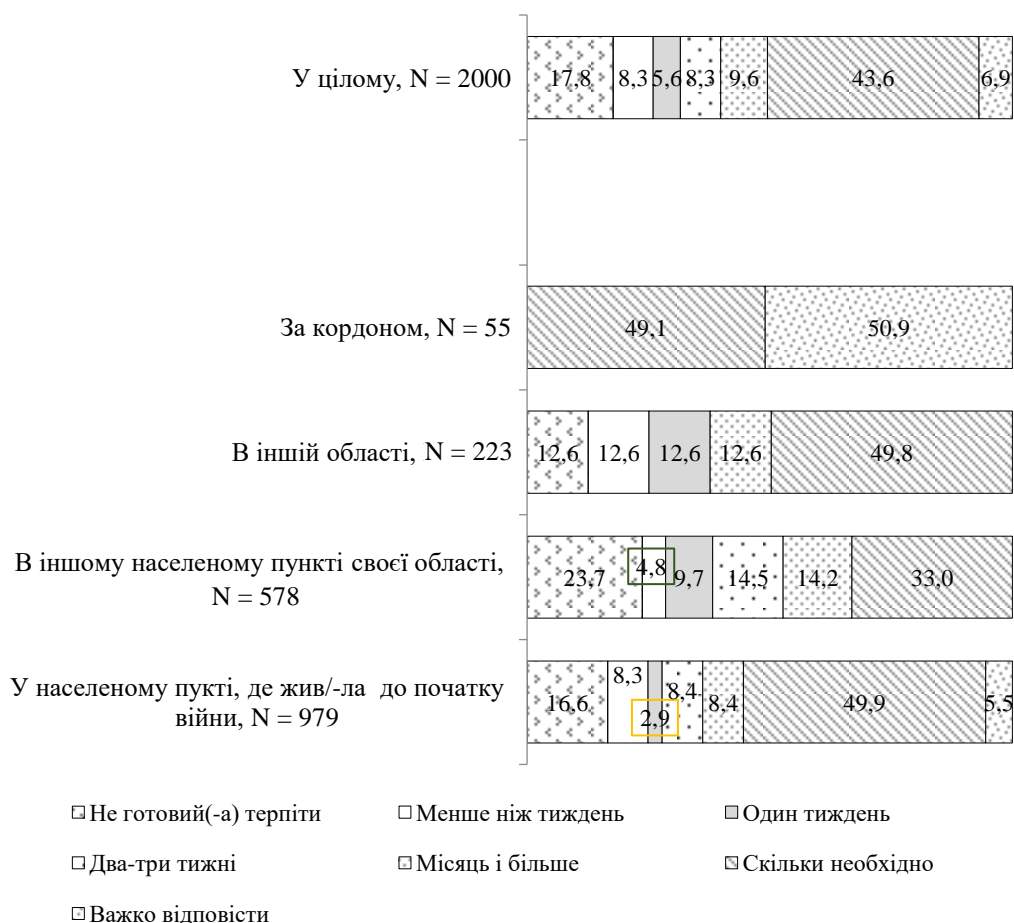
У цілому, N = 2000
17,8
8,3
5,6
8,3
9,6
43,6
6,9

За кордоном, N = 55
49,1
50,9

В іншій області, N = 223
12,6
12,6
12,6
12,6
49,8

В іншому населеному пункті своєї області, N = 578
23,7
4,8
9,7
14,5
14,2
33,0

У населеному пукті, де жив/-ла до початку війни, N = 979
16,6
8,3
2,9
8,4
8,4
49,9
5,5

Не готовий(-а) терпіти
Менше ніж тиждень
Один тиждень
Два-три тижні
Місяць і більше
Скільки необхідно
Важко відповісти